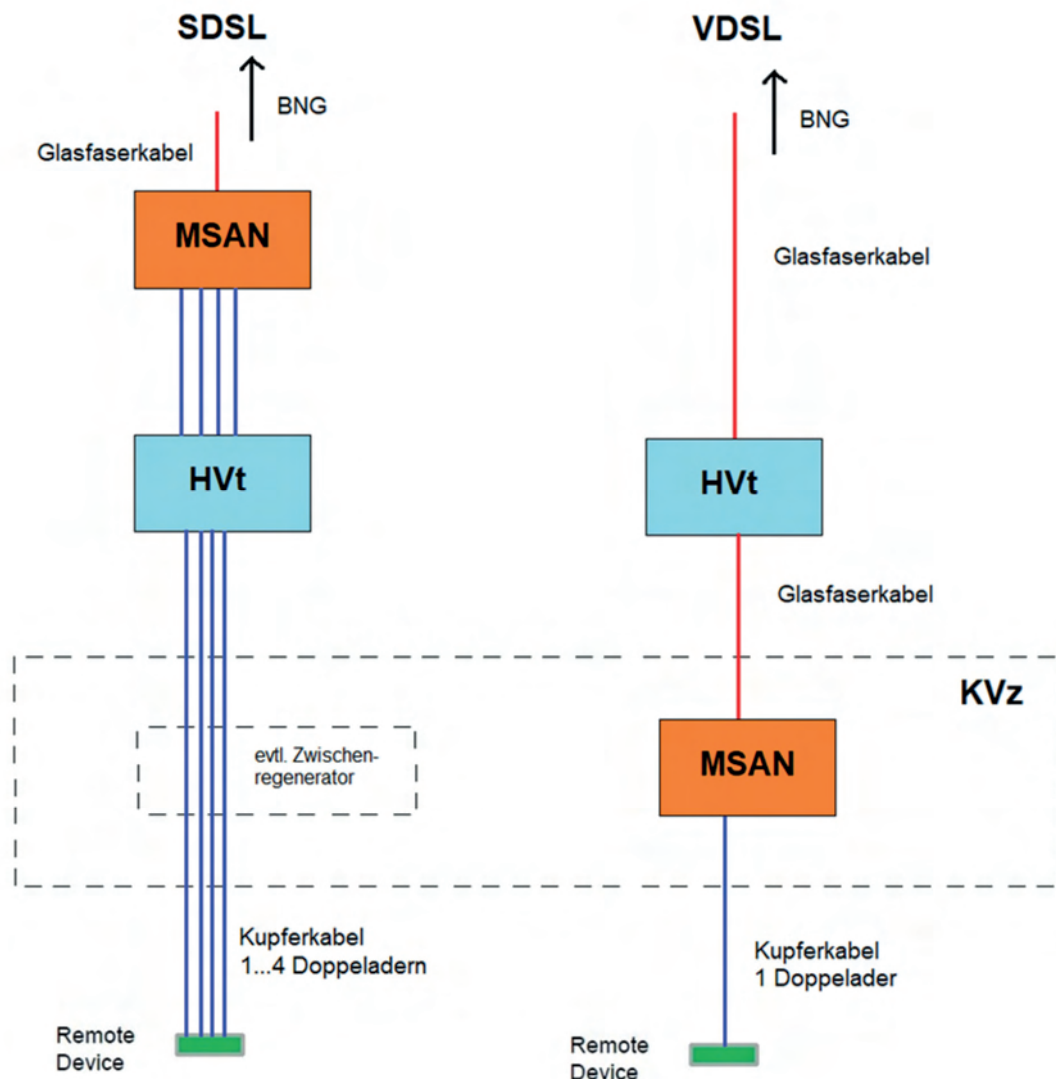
SDSL

BNG

Glasfaserkabel

MSAN

HVt

evtl. Zwischenregenerator

Kupferkabel
1...4 Doppeladern

Remote Device

VDSL

BNG

Glasfaserkabel

HVt

Glasfaserkabel

KVz

MSAN

Kupferkabel
1 Doppelader

Remote Device